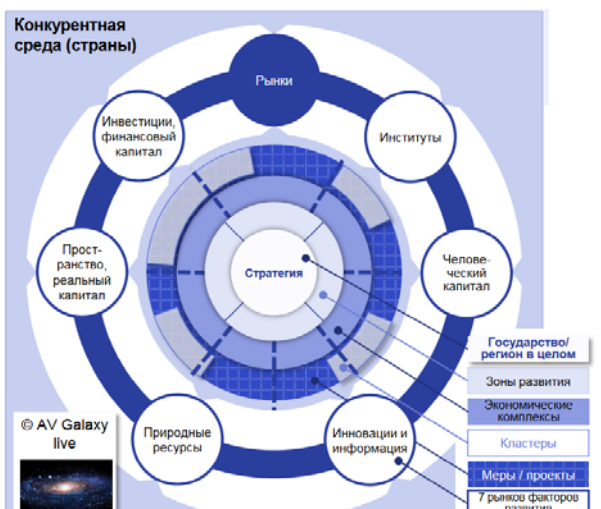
Конкурентная среда (страны)

Рынки

Инвестиции, финансовый капитал

Институты

Пространство, реальный капитал

Стратегия

Человеческий капитал

Государство/ регион в целом

Зоны развития

Экономические комплексы

Кластеры

Меры / проекты

7 рынков факторов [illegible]

Природные ресурсы

Инновации и информация

© AV Galaxy live